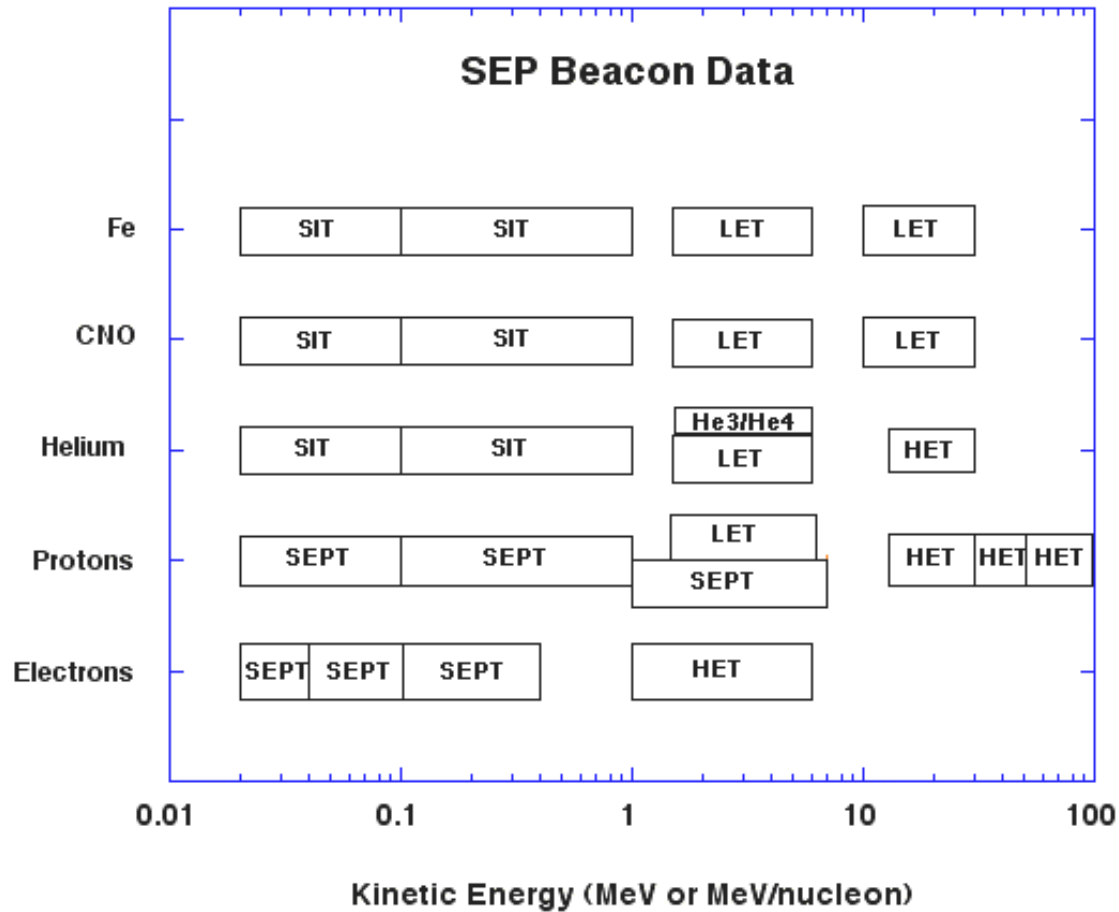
SEP Beacon Data

Fe
SIT SIT LET LET

CNO
SIT SIT LET LET

Helium
SIT SIT He3/He4 LET HET

Protons
SEPT SEPT LET SEPT HET HET HET

Electrons
SEPT SEPT SEPT HET

0.01 0.1 1 10 100

Kinetic Energy (MeV or MeV/nucleon)